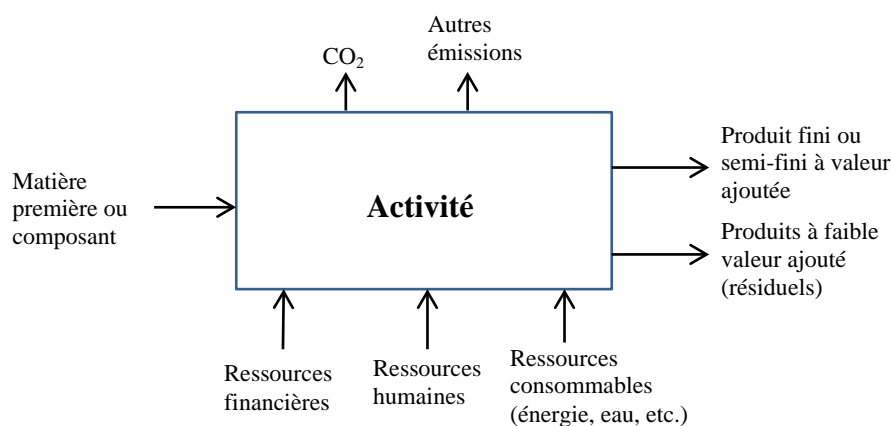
$CO_2$

Autres émissions

Matière première ou composant

Activité

Produit fini ou semi-fini à valeur ajoutée

Produits à faible valeur ajouté (résiduels)

Ressources financières

Ressources humaines

Ressources consommables (énergie, eau, etc.)